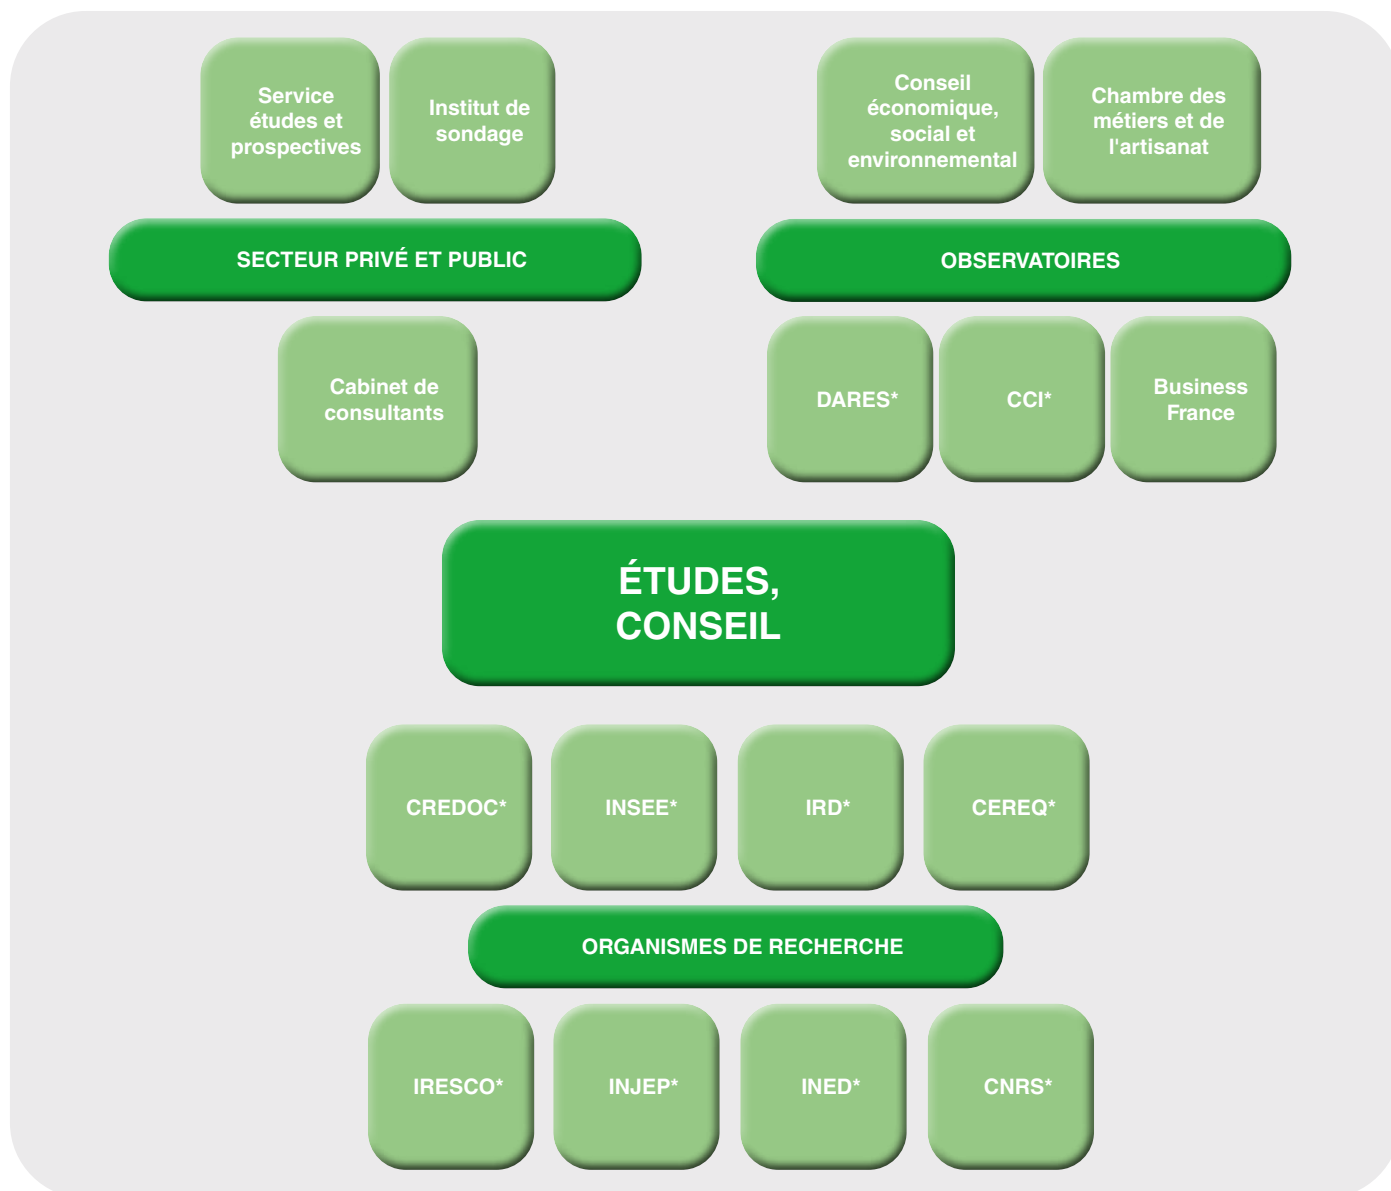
Service études et prospectives

Institut de sondage

SECTEUR PRIVÉ ET PUBLIC

Cabinet de consultants

Conseil économique, social et environnemental

Chambre des métiers et de l'artisanat

OBSERVATOIRES

DARES*

CCI*

Business France

ÉTUDES, CONSEIL

CREDOC*

INSEE*

IRD*

CEREQ*

ORGANISMES DE RECHERCHE

IRESCO*

INJEP*

INED*

CNRS*